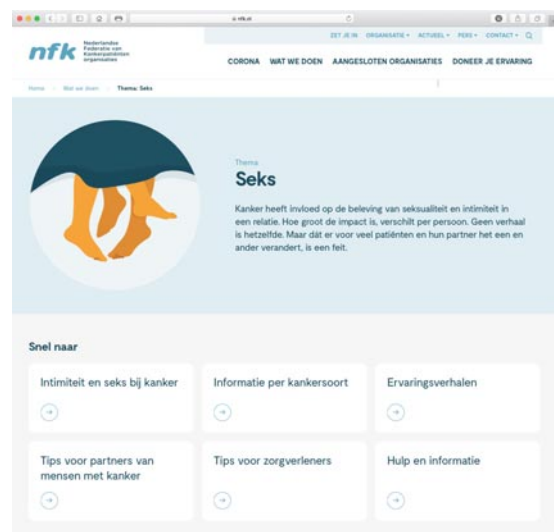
nfk.nl

nfk Nederlandse Federatie van Kankerpatiënten organisaties

ZET JE IN ORGANISATIE ▾ ACTUEEL ▾ PERS ▾ CONTACT ▾

CORONA WAT WE DOEN AANGESLOTEN ORGANISATIES DONEER JE ERVARING

Home > Wat we doen > Thema: Seks

Thema

Seks

Kanker heeft invloed op de beleving van seksualiteit en intimiteit in een relatie. Hoe groot de impact is, verschilt per persoon. Geen verhaal is hetzelfde. Maar dát er voor veel patiënten en hun partner het een en ander verandert, is een feit.

Snel naar

Intimiteit en seks bij kanker

Informatie per kankersoort

Ervaringsverhalen

Tips voor partners van mensen met kanker

Tips voor zorgverleners

Hulp en informatie